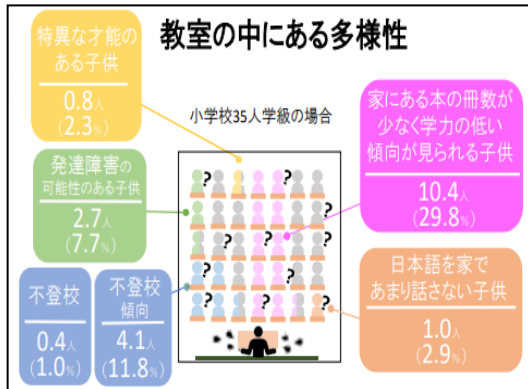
教室の中にある多様性

特異な才能のある子供
0.8人
(2.3%)

小学校35人学級の場合

家にある本の冊数が少なく学力の低い傾向が見られる子供
10.4人
(29.8%)

発達障害の可能性のある子供
2.7人
(7.7%)

不登校
0.4人
(1.0%)

不登校傾向
4.1人
(11.8%)

日本語を家であまり話さない子供
1.0人
(2.9%)

? ? ? ? ? ? ? ? ? ? ? ? ? ? ? ? ? ?